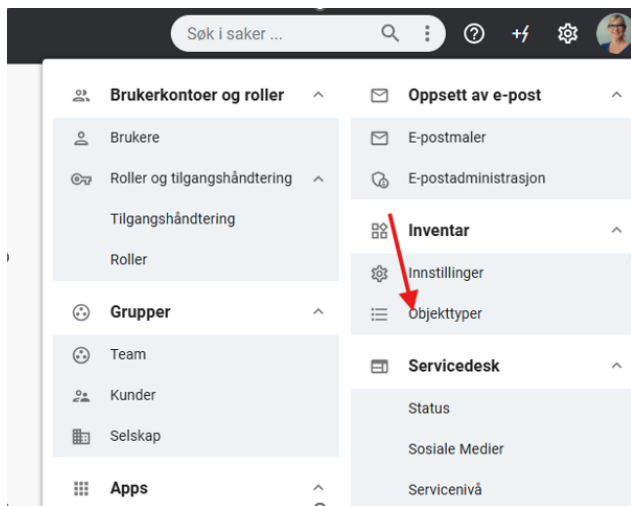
Søk i saker ...

Brukerkontoer og roller

Brukere

Roller og tilgangshåndtering

Tilgangshåndtering

Roller

Grupper

Team

Kunder

Selskap

Apps

Oppsett av e-post

E-postmaler

E-postadministrasjon

Inventar

Innstillinger

Objekttyper

Servicedesk

Status

Sosiale Medier

Servicenivå